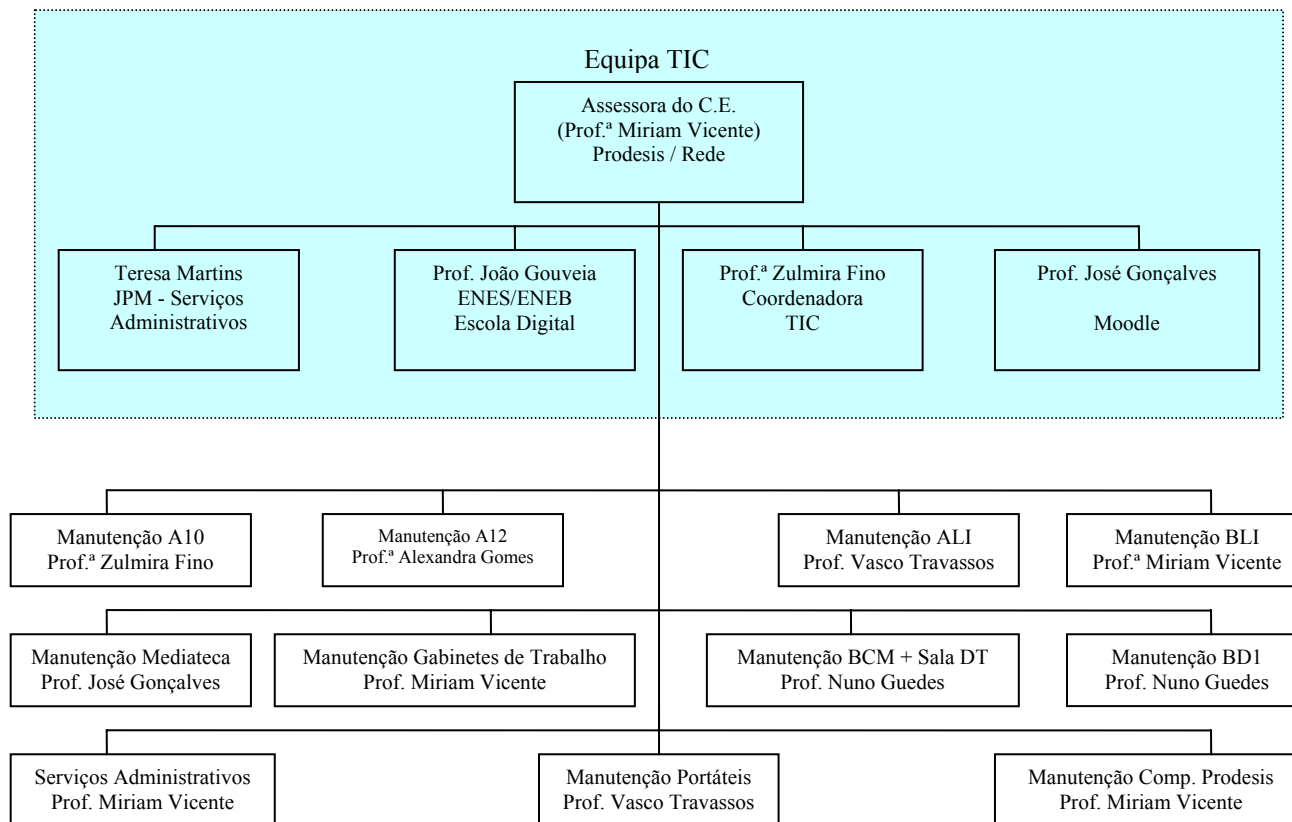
Equipa TIC

Assessora do C.E.
(Prof.ª Miriam Vicente)
Prodesis / Rede

Teresa Martins
JPM - Serviços Administrativos

Prof. João Gouveia
ENES/ENEB
Escola Digital

Prof.ª Zulmira Fino
Coordenadora
TIC

Prof. José Gonçalves
Moodle

Manutenção A10
Prof.ª Zulmira Fino

Manutenção A12
Prof.ª Alexandra Gomes

Manutenção ALI
Prof. Vasco Travassos

Manutenção BLI
Prof.ª Miriam Vicente

Manutenção Mediateca
Prof. José Gonçalves

Manutenção Gabinetes de Trabalho
Prof. Miriam Vicente

Manutenção BCM + Sala DT
Prof. Nuno Guedes

Manutenção BD1
Prof. Nuno Guedes

Serviços Administrativos
Prof. Miriam Vicente

Manutenção Portáteis
Prof. Vasco Travassos

Manutenção Comp. Prodesis
Prof. Miriam Vicente